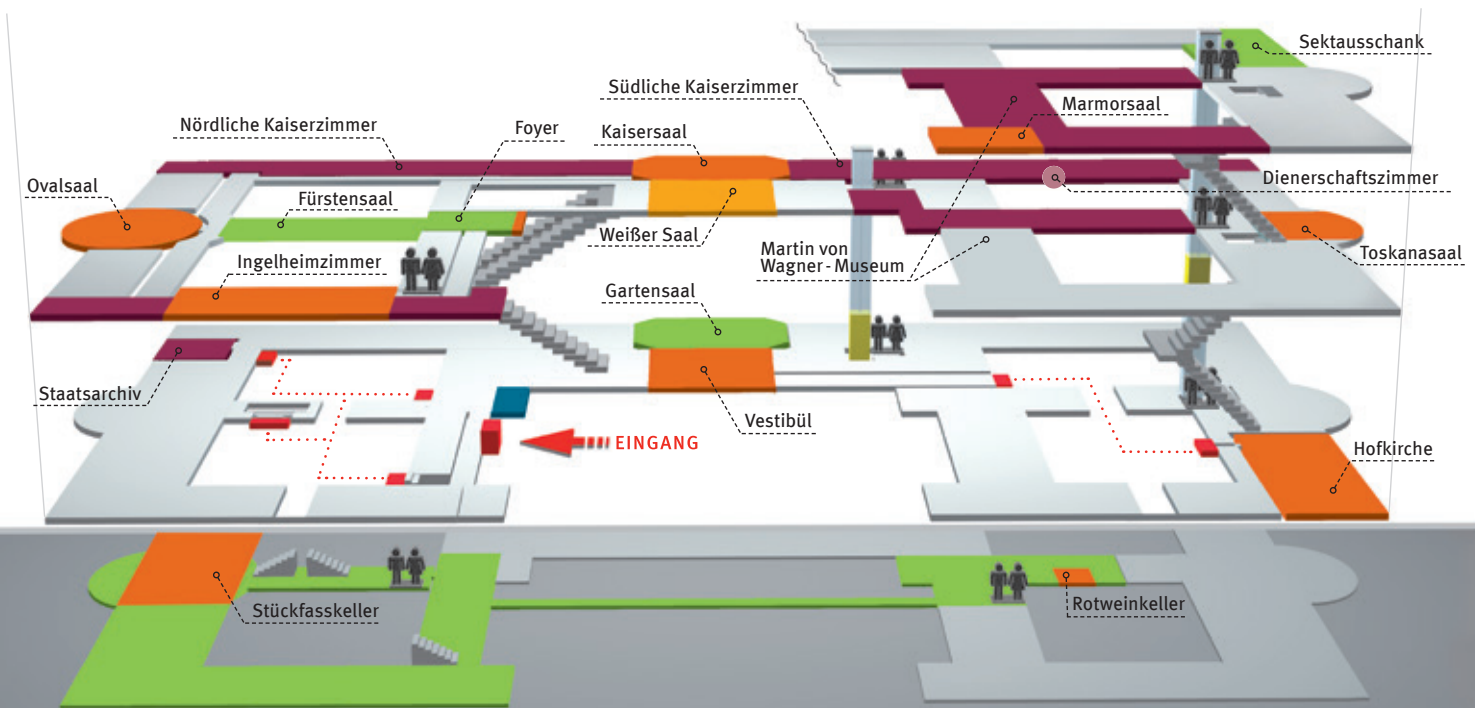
Sektausschank

Südliche Kaiserzimmer

Marmorsaal

Nördliche Kaiserzimmer

Foyer

Kaisersaal

Dienerschaftszimmer

Ovalsaal

Fürstensaal

Weißer Saal

Martin von Wagner - Museum

Toskanasaal

Ingelheimzimmer

Gartensaal

Staatsarchiv

EINGANG

Vestibül

Hofkirche

Stückfasskeller

Rotweinkeller